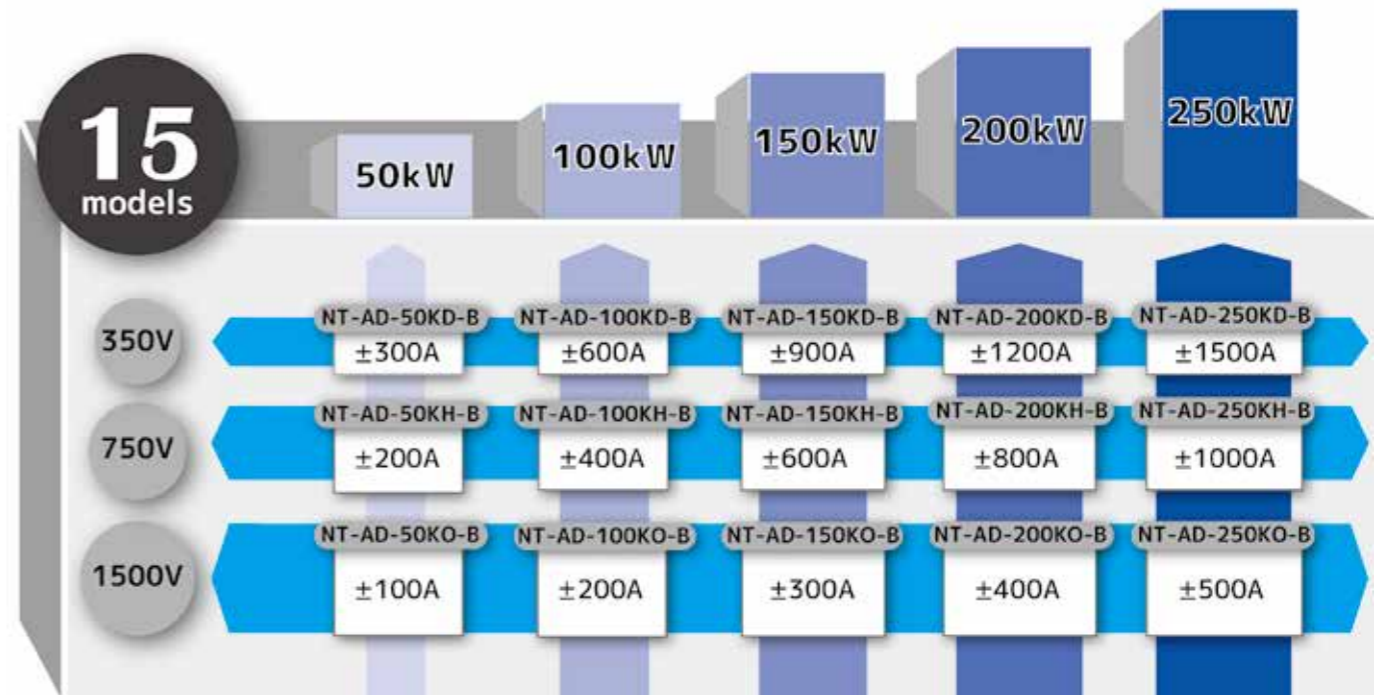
15
models

50kW
100kW
150kW
200kW
250kW

| | 50kW | 100kW | 150kW | 200kW | 250kW |
|---|---|---|---|---|---|
| 350V | NT-AD-50KD-B ±300A | NT-AD-100KD-B ±600A | NT-AD-150KD-B ±900A | NT-AD-200KD-B ±1200A | NT-AD-250KD-B ±1500A |
| 750V | NT-AD-50KH-B ±200A | NT-AD-100KH-B ±400A | NT-AD-150KH-B ±600A | NT-AD-200KH-B ±800A | NT-AD-250KH-B ±1000A |
| 1500V | NT-AD-50KO-B ±100A | NT-AD-100KO-B ±200A | NT-AD-150KO-B ±300A | NT-AD-200KO-B ±400A | NT-AD-250KO-B ±500A |